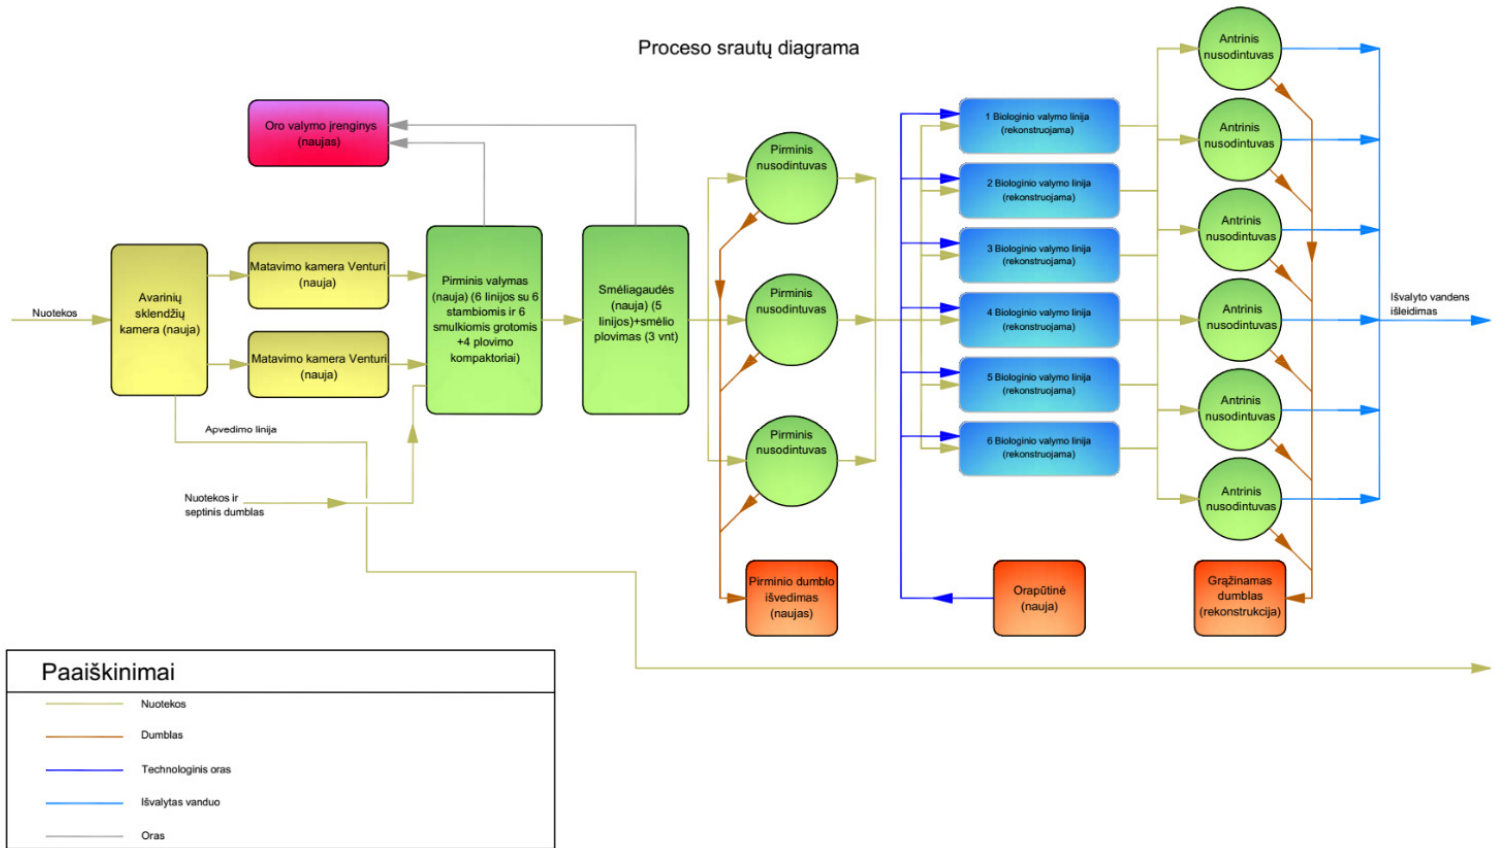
Proceso srautų diagrama

Oro valymo įrenginys (naujas)

Nuotekos

Avarinių sklendžių kamera (nauja)

Matavimo kamera Venturi (nauja)

Matavimo kamera Venturi (nauja)

Pirminis valymas (nauja) (6 linijos su 6 stambiomis ir 6 smulkiomis grotomis +4 plovimo kompaktoriai)

Smėliagaudės (nauja) (5 linijos)+smėlio plovimas (3 vnt)

Apvedimo linija

Nuotekos ir septinis dumblas

Pirminis nusodintuvas

Pirminis nusodintuvas

Pirminis nusodintuvas

Pirminio dumblo išvedimas (naujas)

1 Biologinio valymo linija (rekonstruojama)

2 Biologinio valymo linija (rekonstruojama)

3 Biologinio valymo linija (rekonstruojama)

4 Biologinio valymo linija (rekonstruojama)

5 Biologinio valymo linija (rekonstruojama)

6 Biologinio valymo linija (rekonstruojama)

Orapūtinė (nauja)

Antrinis nusodintuvas

Antrinis nusodintuvas

Antrinis nusodintuvas

Antrinis nusodintuvas

Antrinis nusodintuvas

Antrinis nusodintuvas

Grąžinamas dumblas (rekonstrukcija)

Išvalyto vandens išleidimas

Paaiškinimai

Nuotekos

Dumblas

Technologinis oras

Išvalytas vanduo

Oras